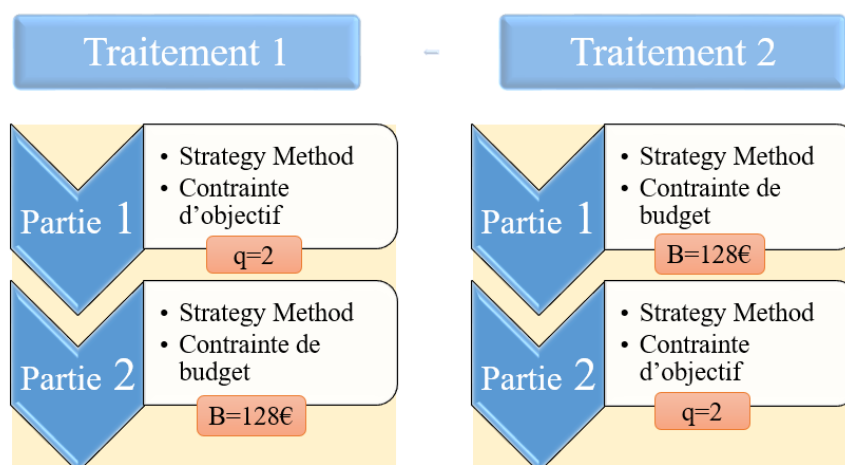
Traitement 1

Partie 1
- Strategy Method
- Contrainte d'objectif

q=2

Partie 2
- Strategy Method
- Contrainte de budget

B=128€

-

Traitement 2

Partie 1
- Strategy Method
- Contrainte de budget

B=128€

Partie 2
- Strategy Method
- Contrainte d'objectif

q=2